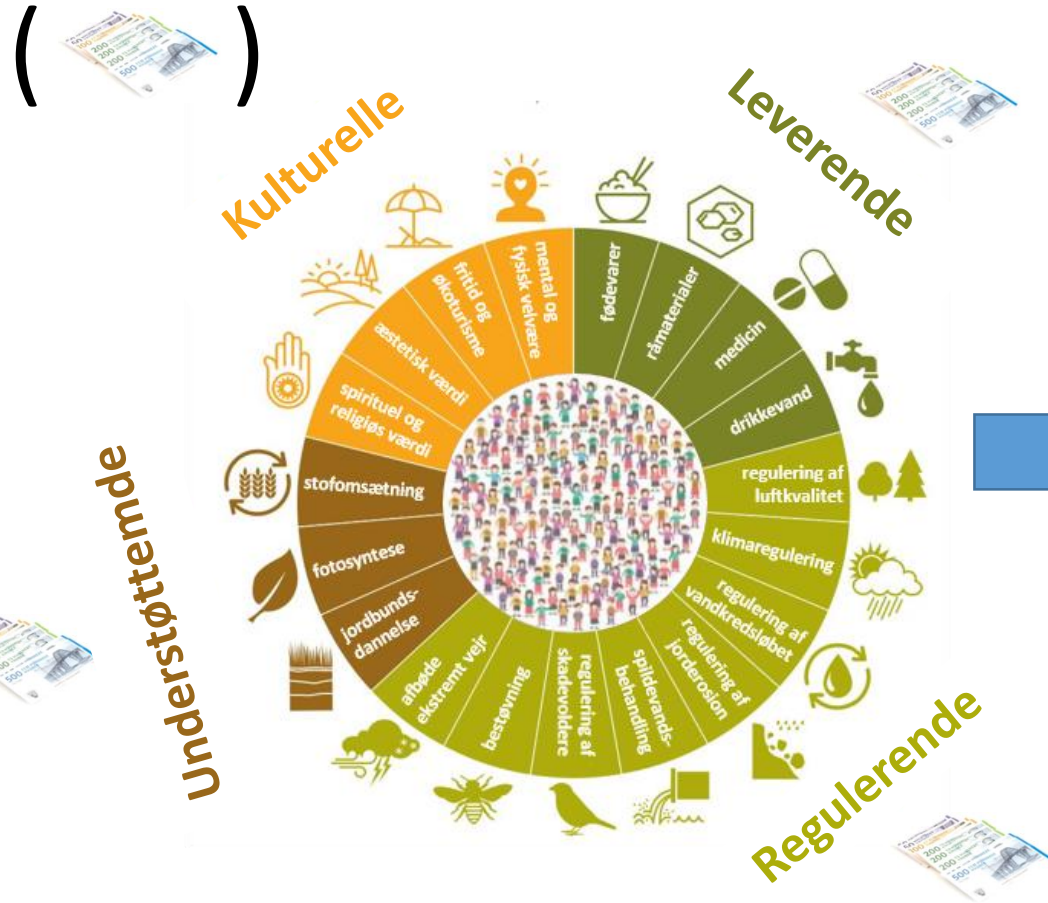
( )

Kulturelle

Leverende

Understøttende

Regulerende

mental og fysisk velvære

fritid og økoturisme

æstetisk værdi

spirituel og religiøs værdi

fødevarer

råmaterialer

medicin

drikkevand

regulering af luftkvalitet

klimaregulering

regulering af vandkredsløbet

regulering af jorderosion

spildevandsbehandling

regulering af skadevoldere

bestøvning

afbøde ekstremt vejr

jordbundsdannelse

fotosyntese

stofomsætning